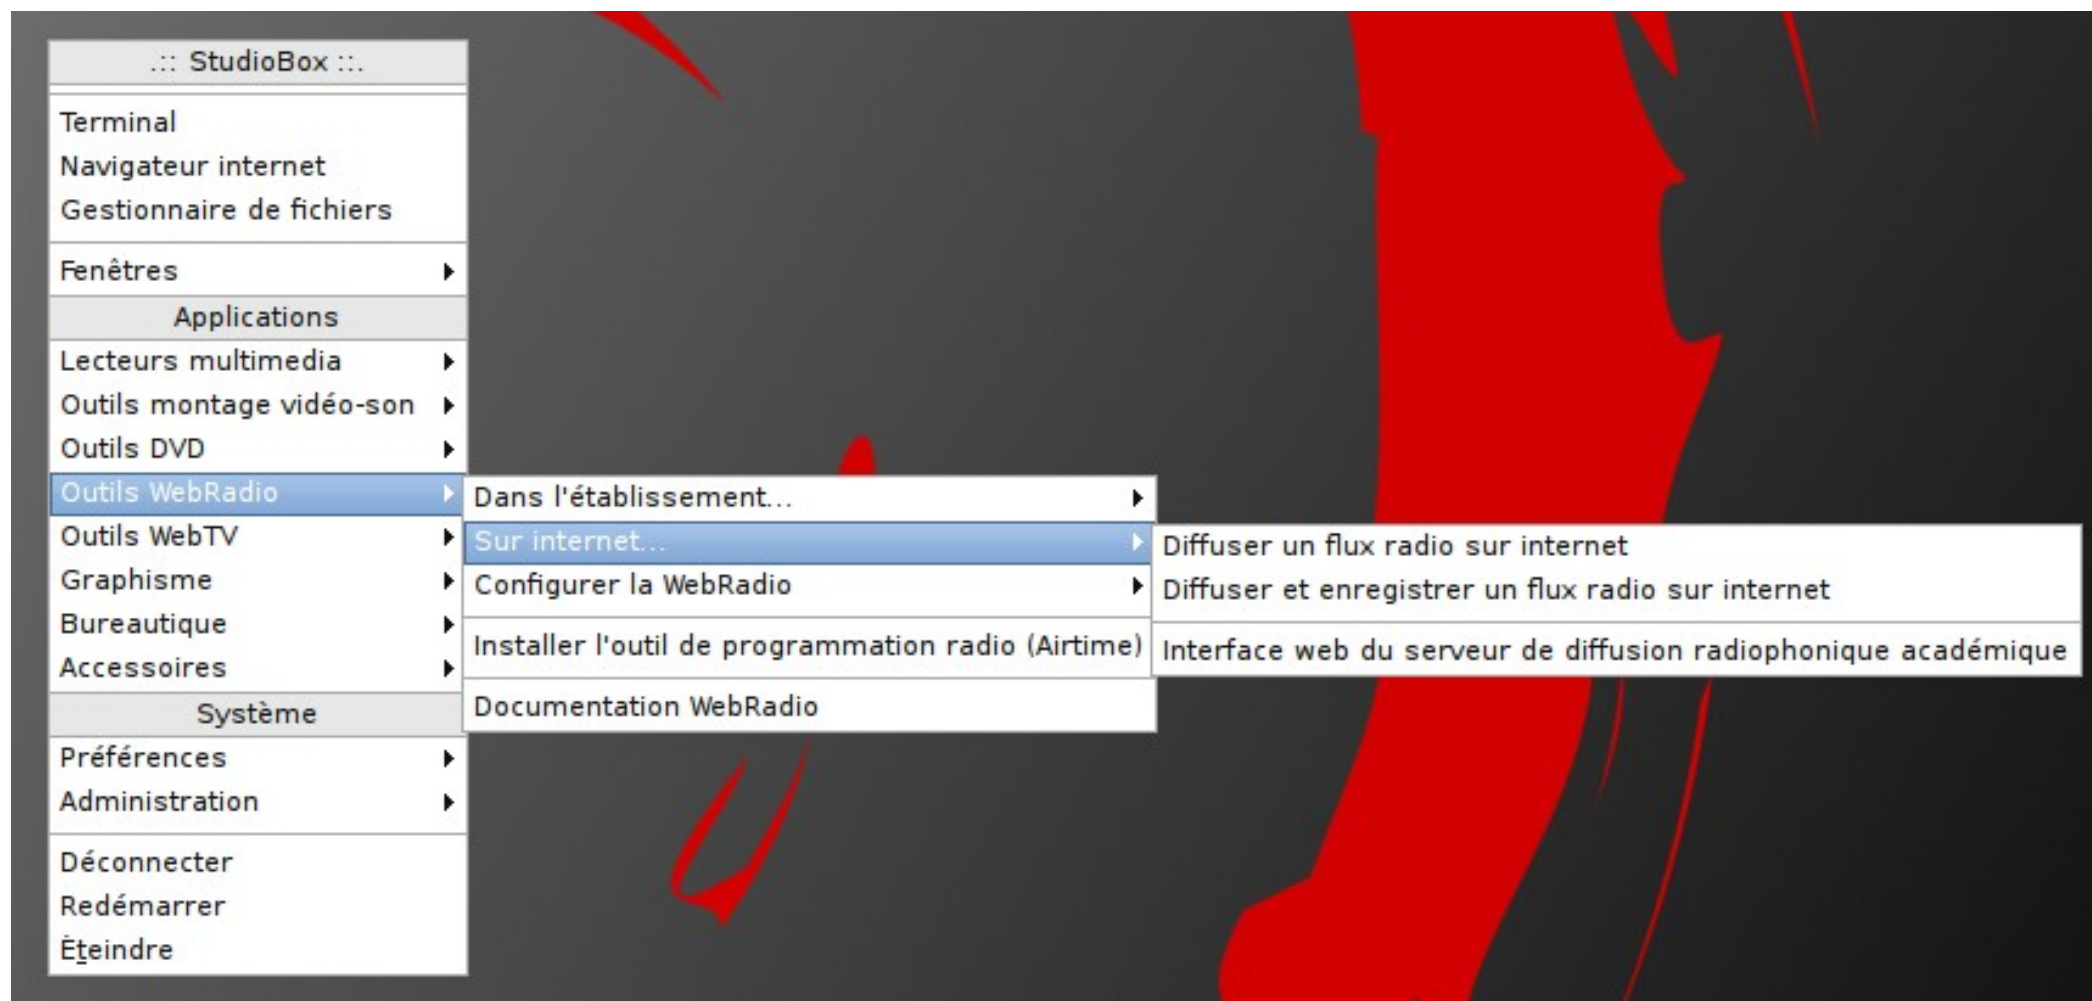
.:: StudioBox ::.

Terminal
Navigateur internet
Gestionnaire de fichiers

Fenêtres

Applications

Lecteurs multimedia
Outils montage vidéo-son
Outils DVD
Outils WebRadio
Outils WebTV
Graphisme
Bureautique
Accessoires

Système

Préférences
Administration

Déconnecter
Redémarrer
Èteindre

Dans l'établissement...
Sur internet...
Configurer la WebRadio

Installer l'outil de programmation radio (Airtime)

Documentation WebRadio

Diffuser un flux radio sur internet
Diffuser et enregistrer un flux radio sur internet

Interface web du serveur de diffusion radiophonique académique